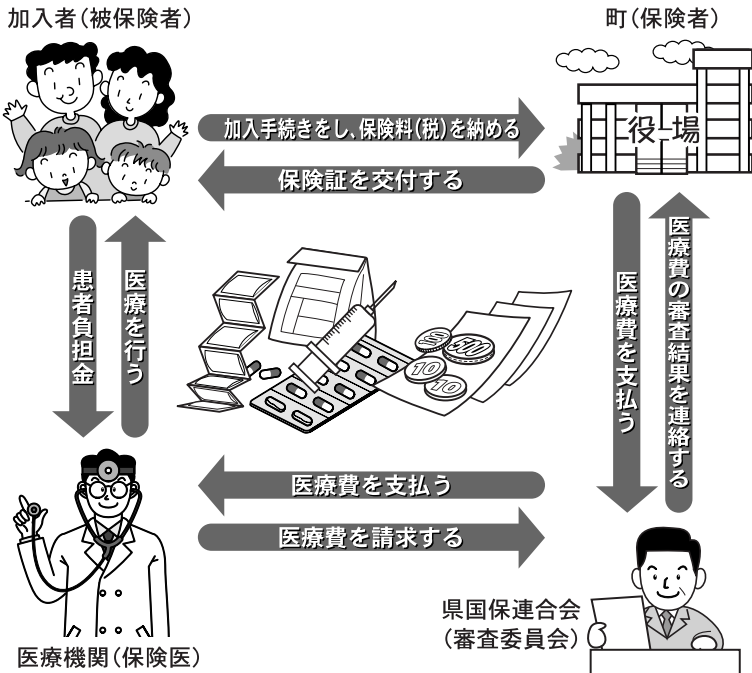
加入者(被保険者)

町(保険者)

加入手続きをし、保険料(税)を納める

役場

保険証を交付する

患者負担金

医療を行う

医療費を支払う

医療費の審査結果を連絡する

医療費を支払う

医療費を請求する

県国保連合会
(審査委員会)

医療機関(保険医)